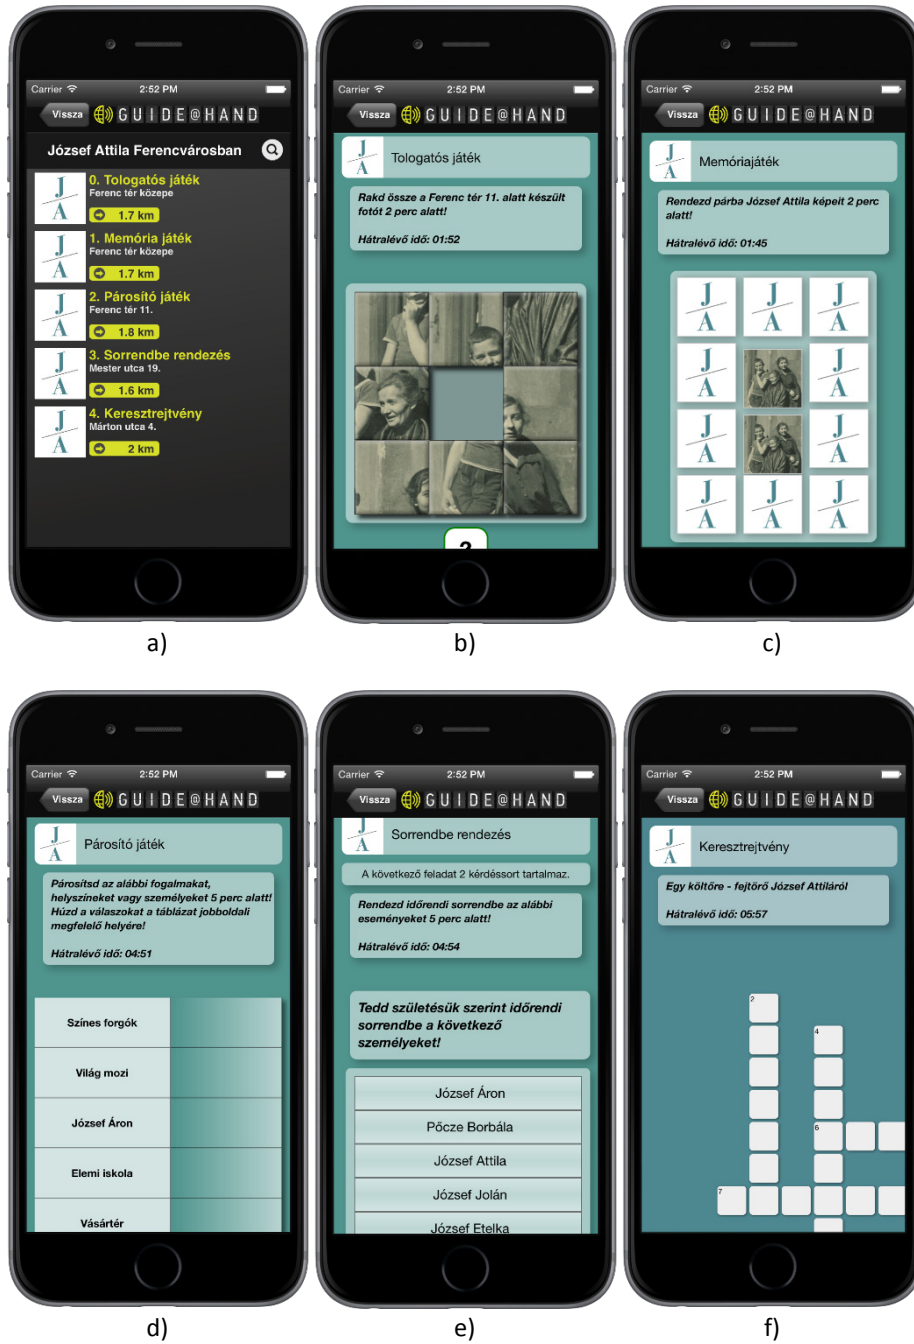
Carrier 2:52 PM
Vissza GUIDE@HAND
József Attila Ferencvárosban
JA 0. Tologatós játék
Ferenc tér közepe
1.7 km
JA 1. Memória játék
Ferenc tér közepe
1.7 km
JA 2. Párosító játék
Ferenc tér 11.
1.8 km
JA 3. Sorrendbe rendezés
Mester utca 19.
1.6 km
JA 4. Keresztrejtvény
Márton utca 4.
2 km

a)

Carrier 2:52 PM
Vissza GUIDE@HAND
JA Tologatós játék
Rakd össze a Ferenc tér 11. alatt készült fotót 2 perc alatt!
Hátralévő idő: 01:52
2

b)

Carrier 2:52 PM
Vissza GUIDE@HAND
JA Memóriajáték
Rendezd párba József Attila képeit 2 perc alatt!
Hátralévő idő: 01:45
JA JA JA
JA JA
JA JA
JA JA JA

c)

Carrier 2:52 PM
Vissza GUIDE@HAND
JA Párosító játék
Párosítsd az alábbi fogalmakat, helyszíneket vagy személyeket 5 perc alatt! Húzd a válaszokat a táblázat jobboldali megfelelő helyére!
Hátralévő idő: 04:51
Színes forgók
Világ mozi
József Áron
Elemi iskola
Vásártér

d)

Carrier 2:52 PM
Vissza GUIDE@HAND
JA Sorrendbe rendezés
A következő feladat 2 kérdéssort tartalmaz.
Rendezd időrendi sorrendbe az alábbi eseményeket 5 perc alatt!
Hátralévő idő: 04:54
Tedd születésük szerint időrendi sorrendbe a következő személyeket!
József Áron
Pőcze Borbála
József Attila
József Jolán
József Etelka

e)

Carrier 2:52 PM
Vissza GUIDE@HAND
JA Keresztrejtvény
Egy költőre - fejtörő József Attiláról
Hátralévő idő: 05:57
2
4
6
7

f)